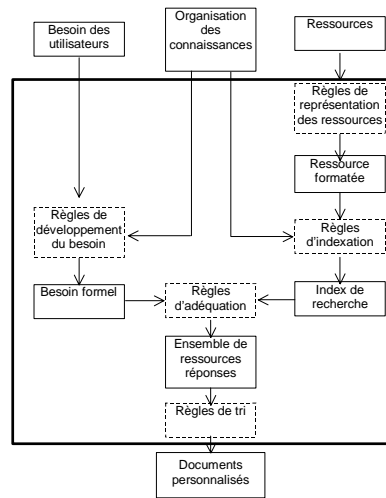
Besoin des utilisateurs

Organisation des connaissances

Ressources

Règles de représentation des ressources

Ressource formatée

Règles de développement du besoin

Règles d'indexation

Besoin formel

Règles d'adéquation

Index de recherche

Ensemble de ressources réponses

Règles de tri

Documents personnalisés